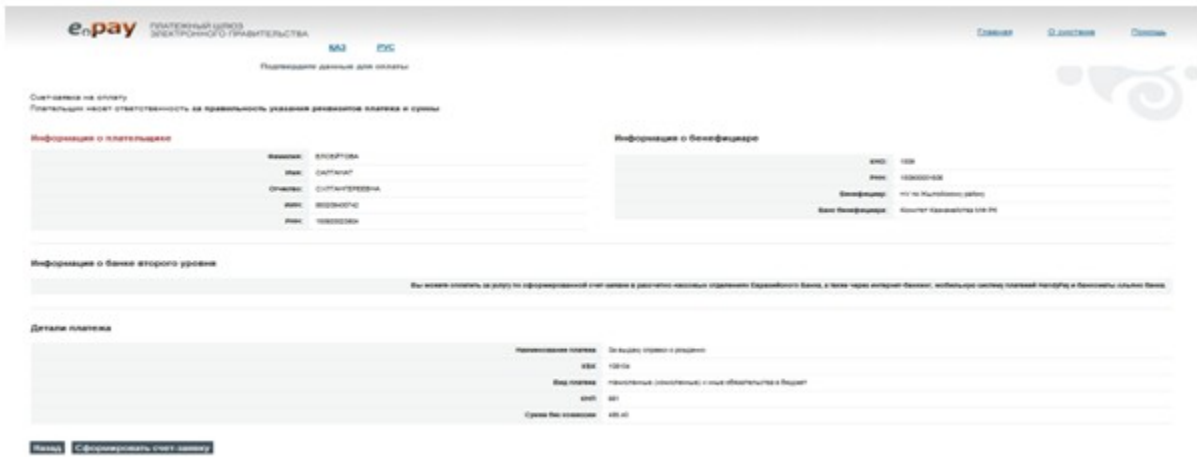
e-pay ПЛАТЕЖНЫЙ ШЛЮЗ ЭЛЕКТРОННОГО ПРАВИТЕЛЬСТВА

ҚАЗ РУС

Главная О системе Помощь

Подтвердите данные для оплаты

Счет-заявка на оплату
Плательщик несет ответственность за правильность указания реквизитов платежа и суммы

Информация о плательщике

| | |
|---|---|
| Фамилия: | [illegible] |
| Имя: | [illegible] |
| Отчество: | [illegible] |
| ИИН: | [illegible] |
| РНН: | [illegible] |

Информация о бенефициаре

| | |
|---|---|
| БИК: | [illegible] |
| РНН: | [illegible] |
| Бенефициар: | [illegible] |
| Банк бенефициара: | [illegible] |

Информация о банке второго уровня

Вы можете оплатить за услугу по сформированной счет-заявке в расчетно-кассовых отделениях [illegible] Банка, а также через интернет-банкинг, мобильную систему платежей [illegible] и банкоматы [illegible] банка.

Детали платежа

| | |
|---|---|
| Наименование платежа | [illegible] |
| КБК | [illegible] |
| Вид платежа | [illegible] |
| КНП | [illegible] |
| Сумма без комиссии | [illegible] |

Назад Сформировать счет-заявку